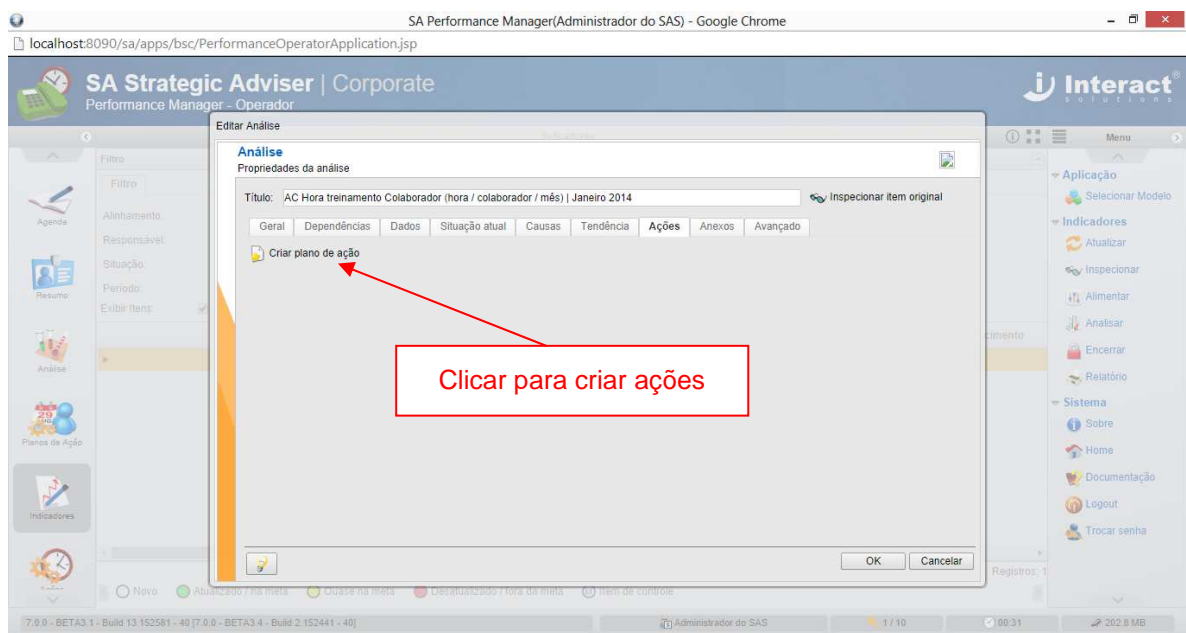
SA Performance Manager(Administrador do SAS) - Google Chrome

localhost:8090/sa/apps/bsc/PerformanceOperatorApplication.jsp

SA Strategic Adviser | Corporate
Performance Manager - Operador

Interact solutions

Agenda
Resumo
Análise
Planos de Ação
Indicadores
Saídas

Filtro
Filtro
Alinhamento:
Responsável:
Situação:
Período:
Exibir itens:

Menu
Aplicação
Selecionar Modelo
Indicadores
Atualizar
Inspecionar
Alimentar
Analisar
Encerrar
Relatório
Sistema
Sobre
Home
Documentação
Logout
Trocar senha

Editar Análise
Análise
Propriedades da análise
Título: AC Hora treinamento Colaborador (hora / colaborador / mês) | Janeiro 2014
Inspecionar item original

| Geral | Dependências | Dados | Situação atual | Causas | Tendência | Ações | Anexos | Avançado |
|---|---|---|---|---|---|---|---|---|

Criar plano de ação

Clicar para criar ações

OK
Cancelar

Novo Atualizado / na meta Quase na meta Desatualizado / fora da meta Item de controle
Registros: 1

7.0.0 - BETA3.1 - Build 13.152581 - 40 [7.0.0 - BETA3.4 - Build 2.152441 - 40]
Administrador do SAS
1 / 10
00:31
202.8 MB